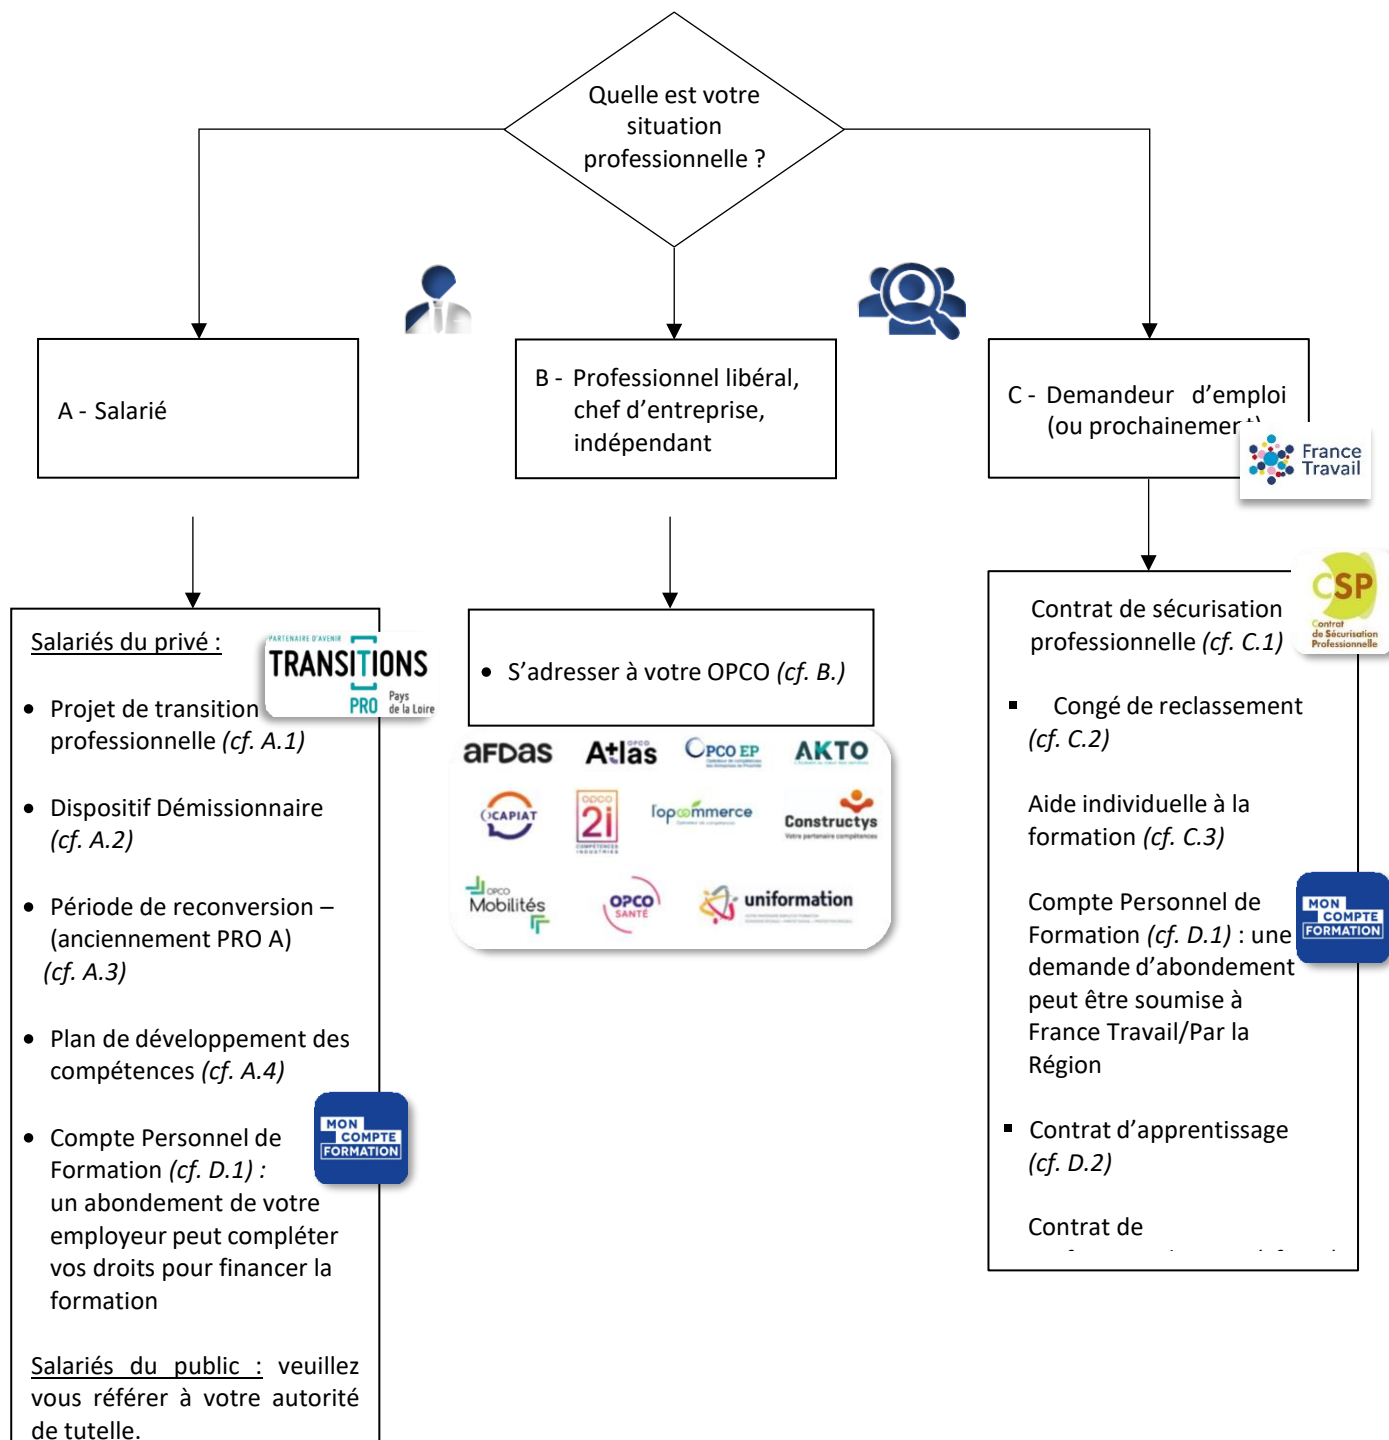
Quelle est votre situation professionnelle ?

A - Salarié

B - Professionnel libéral, chef d'entreprise, indépendant

C - Demandeur d'emploi (ou prochainement)

France Travail

Salariés du privé :

PARTENAIRE D'AVENIR TRANSITIONS PRO Pays de la Loire

• Projet de transition professionnelle *(cf. A.1)*

• Dispositif Démissionnaire *(cf. A.2)*

• Période de reconversion – (anciennement PRO A) *(cf. A.3)*

• Plan de développement des compétences *(cf. A.4)*

• Compte Personnel de Formation *(cf. D.1) :* un abondement de votre employeur peut compléter vos droits pour financer la formation

MON COMPTE FORMATION

Salariés du public : veuillez vous référer à votre autorité de tutelle.

• S'adresser à votre OPCO *(cf. B.)*

AFDAS Atlas OPCO EP AKTO OCAPIAT OPCO 2i l'opcommerce Constructys OPCO Mobilités OPCO SANTÉ uniformation

Contrat de sécurisation professionnelle *(cf. C.1)*

CSP Contrat de Sécurisation Professionnelle

▪ Congé de reclassement *(cf. C.2)*

Aide individuelle à la formation *(cf. C.3)*

Compte Personnel de Formation *(cf. D.1)* : une demande d'abondement peut être soumise à France Travail/Par la Région

MON COMPTE FORMATION

▪ Contrat d'apprentissage *(cf. D.2)*

Contrat de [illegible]